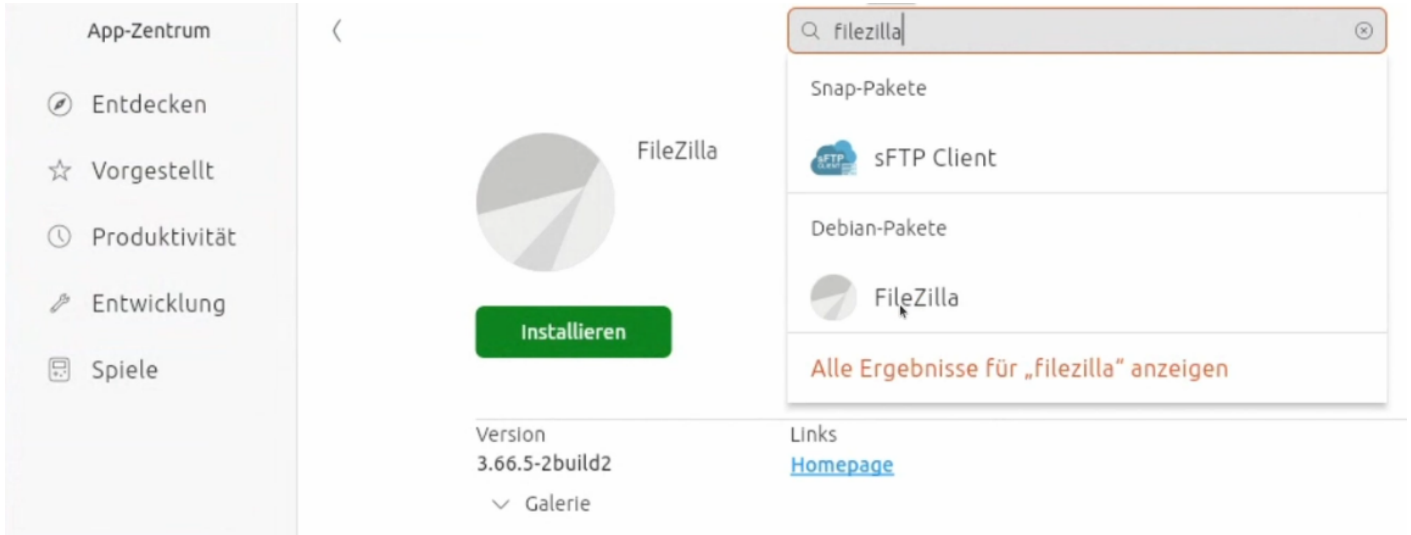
App-Zentrum

Entdecken

Vorgestellt

Produktivität

Entwicklung

Spiele

filezilla

Snap-Pakete

sFTP

sFTP Client

Debian-Pakete

FileZilla

Alle Ergebnisse für „filezilla“ anzeigen

FileZilla

Installieren

Version
3.66.5-2build2

Links
Homepage

Galerie